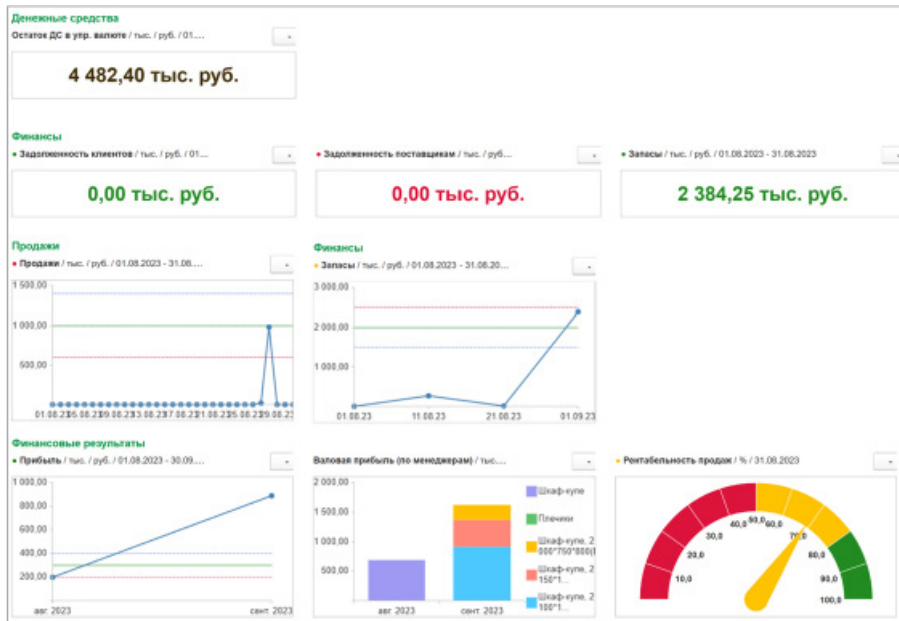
Денежные средства
Остаток ДС в упр. валюте / тыс. / руб. / 01....
4 482,40 тыс. руб.

Финансы
• Задолженность клиентов / тыс. / руб. / 01...
0,00 тыс. руб.

• Задолженность поставщикам / тыс. / руб...
0,00 тыс. руб.

• Запасы / тыс. / руб. / 01.08.2023 - 31.08.2023
2 384,25 тыс. руб.

Продажи
• Продажи / тыс. / руб. / 01.08.2023 - 31.08....
1 500,00
1 000,00
500,00
01.08.23 05.08.23 09.08.23 13.08.23 17.08.23 21.08.23 25.08.23 29.08.23

Финансы
• Запасы / тыс. / руб. / 01.08.2023 - 31.08.20...
3 000,00
2 000,00
1 000,00
01.08.23 11.08.23 21.08.23 01.09.23

Финансовые результаты
• Прибыль / тыс. / руб. / 01.08.2023 - 30.09....
1 000,00
800,00
600,00
400,00
200,00
авг. 2023 сент. 2023

Валовая прибыль (по менеджерам) / тыс....
2 000,00
1 500,00
1 000,00
500,00
авг. 2023 сент. 2023
Шкаф-купе
Плечики
Шкаф-купе, 2 000*750*800(
Шкаф-купе, 2 150*1...
Шкаф-купе, 2 100*1...

• Рентабельность продаж / % / 31.08.2023
10,0
20,0
30,0
40,0
50,0
60,0
70,0
80,0
90,0
100,0